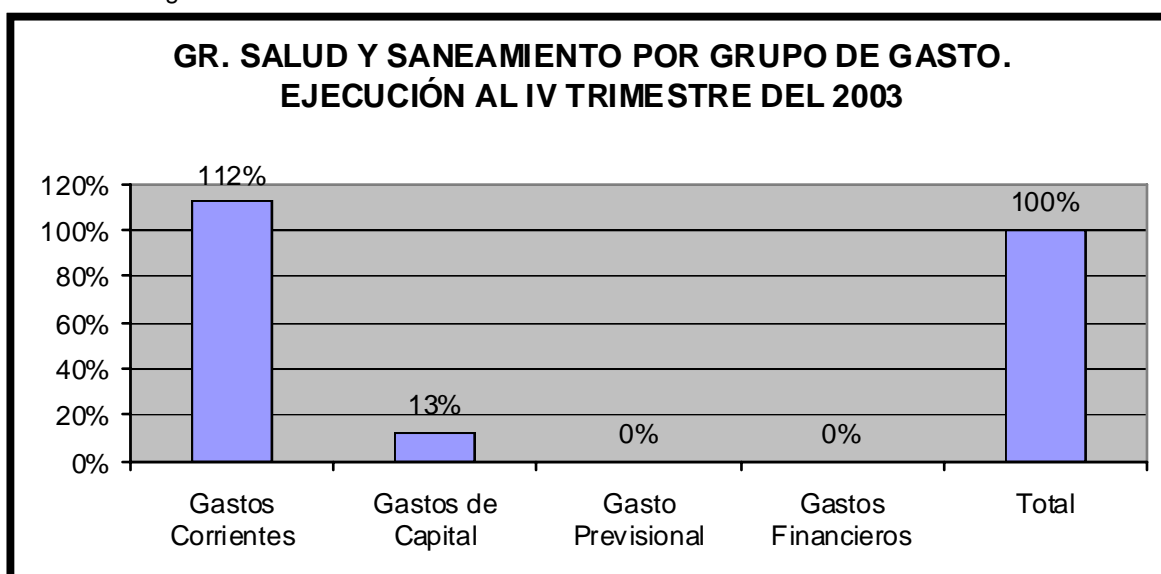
GR. SALUD Y SANEAMIENTO POR GRUPO DE GASTO.
EJECUCIÓN AL IV TRIMESTRE DEL 2003

120%
100%
80%
60%
40%
20%
0%

112%
13%
0%
0%
100%

Gastos Corrientes
Gastos de Capital
Gasto Previsional
Gastos Financieros
Total